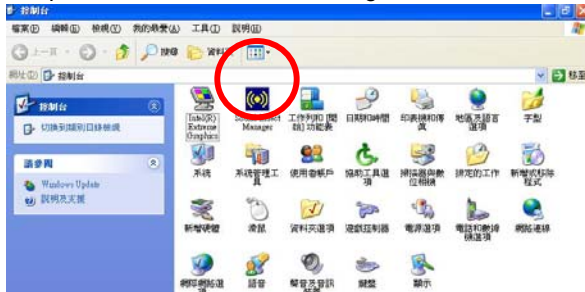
控制台

檔案(F) 編輯(E) 檢視(V) 我的最愛(A) 工具(T) 說明(H)

上一頁 搜尋 資料夾

網址(D) 控制台

移至

控制台

切換到類別目錄檢視

請參閱

Windows Update

說明及支援

Intel(R) Extreme Graphics

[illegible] Manager

工作列和 [開始] 功能表

日期和時間

印表機和傳真

地區及語言選項

字型

系統

系統管理工具

使用者帳戶

協助工具選項

掃描器與數位相機

排定的工作

新增或移除程式

新增硬體

滑鼠

資料夾選項

遊戲控制器

電源選項

電話和數據機選項

網路連線

網際網路選項

語音

聲音及音訊裝置

鍵盤

顯示